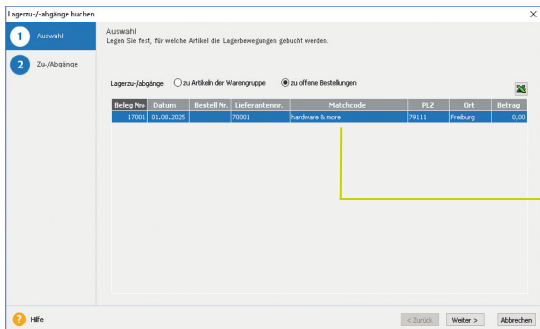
Lagerzu-/abgänge buchen

1 Auswahl

2 Zu-/Abgänge

Auswahl
Legen Sie fest, für welche Artikel die Lagerbewegungen gebucht werden.

Lagerzu-/abgänge ○ zu Artikeln der Warengruppe ● zu offene Bestellungen

| Beleg Nr. | Datum | Bestell Nr. | Lieferantennr. | Matchcode | PLZ | Ort | Betrag |
|---|---|---|---|---|---|---|---|
| 17001 | 01.08.2025 | | 70001 | hardware & more | 79111 | Freiburg | 0,00 |

Hilfe

< Zurück Weiter > Abbrechen